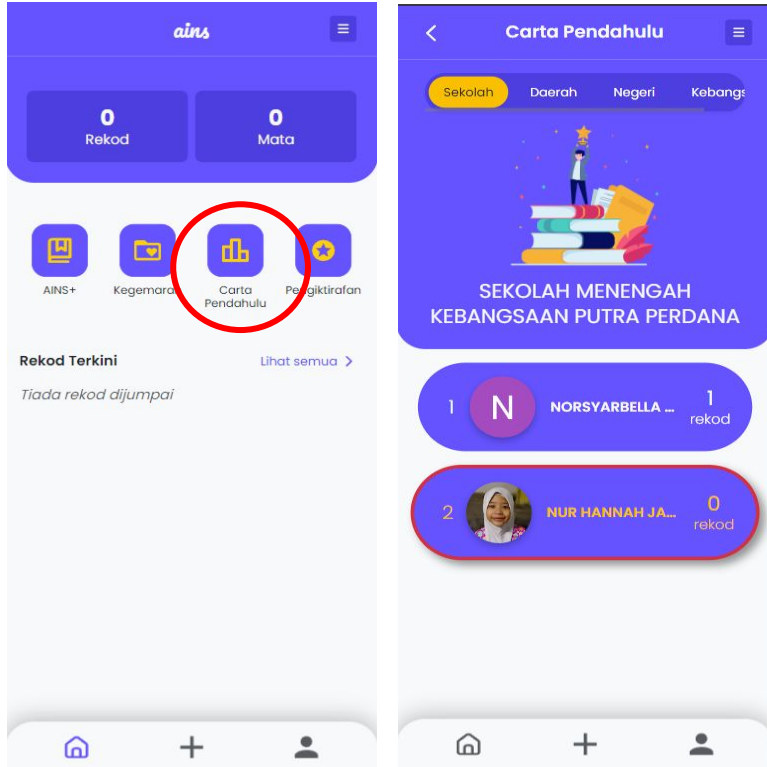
ains

0
Rekod

0
Mata

AINS+

Kegemara

Carta Pendahulu

Pe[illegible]giktirafan

Rekod Terkini

Lihat semua >

Tiada rekod dijumpai

Carta Pendahulu

Sekolah

Daerah

Negeri

Kebangs

SEKOLAH MENENGAH KEBANGSAAN PUTRA PERDANA

1
N
NORSYARBELLA ...
1
rekod

2
NUR HANNAH JA...
0
rekod